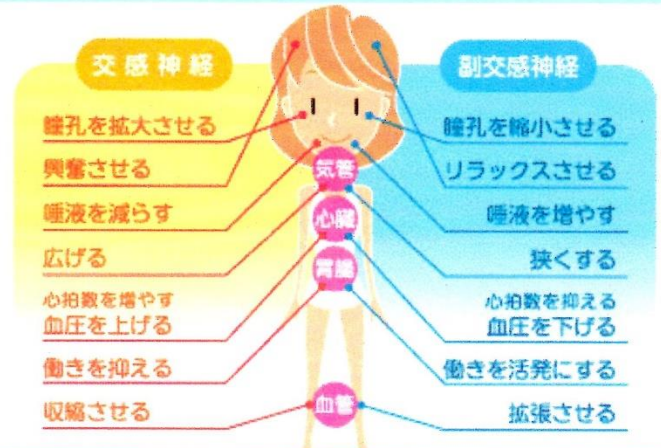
交感神経

瞳孔を拡大させる

興奮させる

唾液を減らす

広げる

心拍数を増やす
血圧を上げる

働きを抑える

収縮させる

気管

心臓

胃腸

血管

副交感神経

瞳孔を縮小させる

リラックスさせる

唾液を増やす

狭くする

心拍数を抑える
血圧を下げる

働きを活発にする

拡張させる